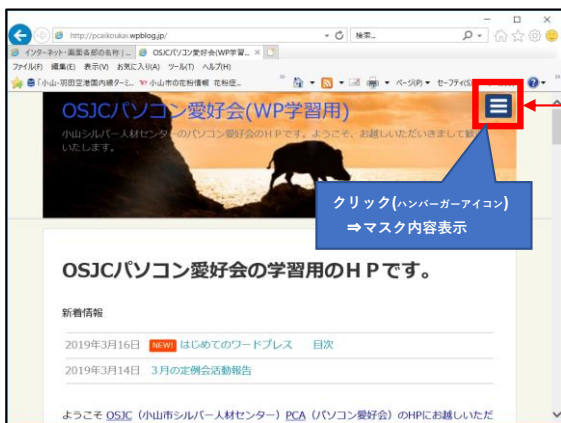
http://pcaikoukai.wpblog.jp/

検索...

インターネット・画面各部の名称 | ...

OSJCパソコン愛好会(WP学習...

ファイル(F) 編集(E) 表示(V) お気に入り(A) ツール(T) ヘルプ(H)

「小山-羽田空港国内線ターミ...

小山市の花粉情報 花粉症...

ページ(P) ▾ セーフティ(S)

OSJCパソコン愛好会(WP学習用)

小山シルバー人材センターのパソコン愛好会のＨＰです。ようこそ、お越しいただきまして歓迎いたします。

クリック(ハンバーガーアイコン)
⇒マスク内容表示

OSJCパソコン愛好会の学習用のＨＰです。

新着情報

2019年3月16日 NEW! はじめてのワードプレス 目次

2019年3月14日 3月の定例会活動報告

ようこそ OSJC（小山市シルバー人材センター）PCA（パソコン愛好会）のHPにお越しいただ